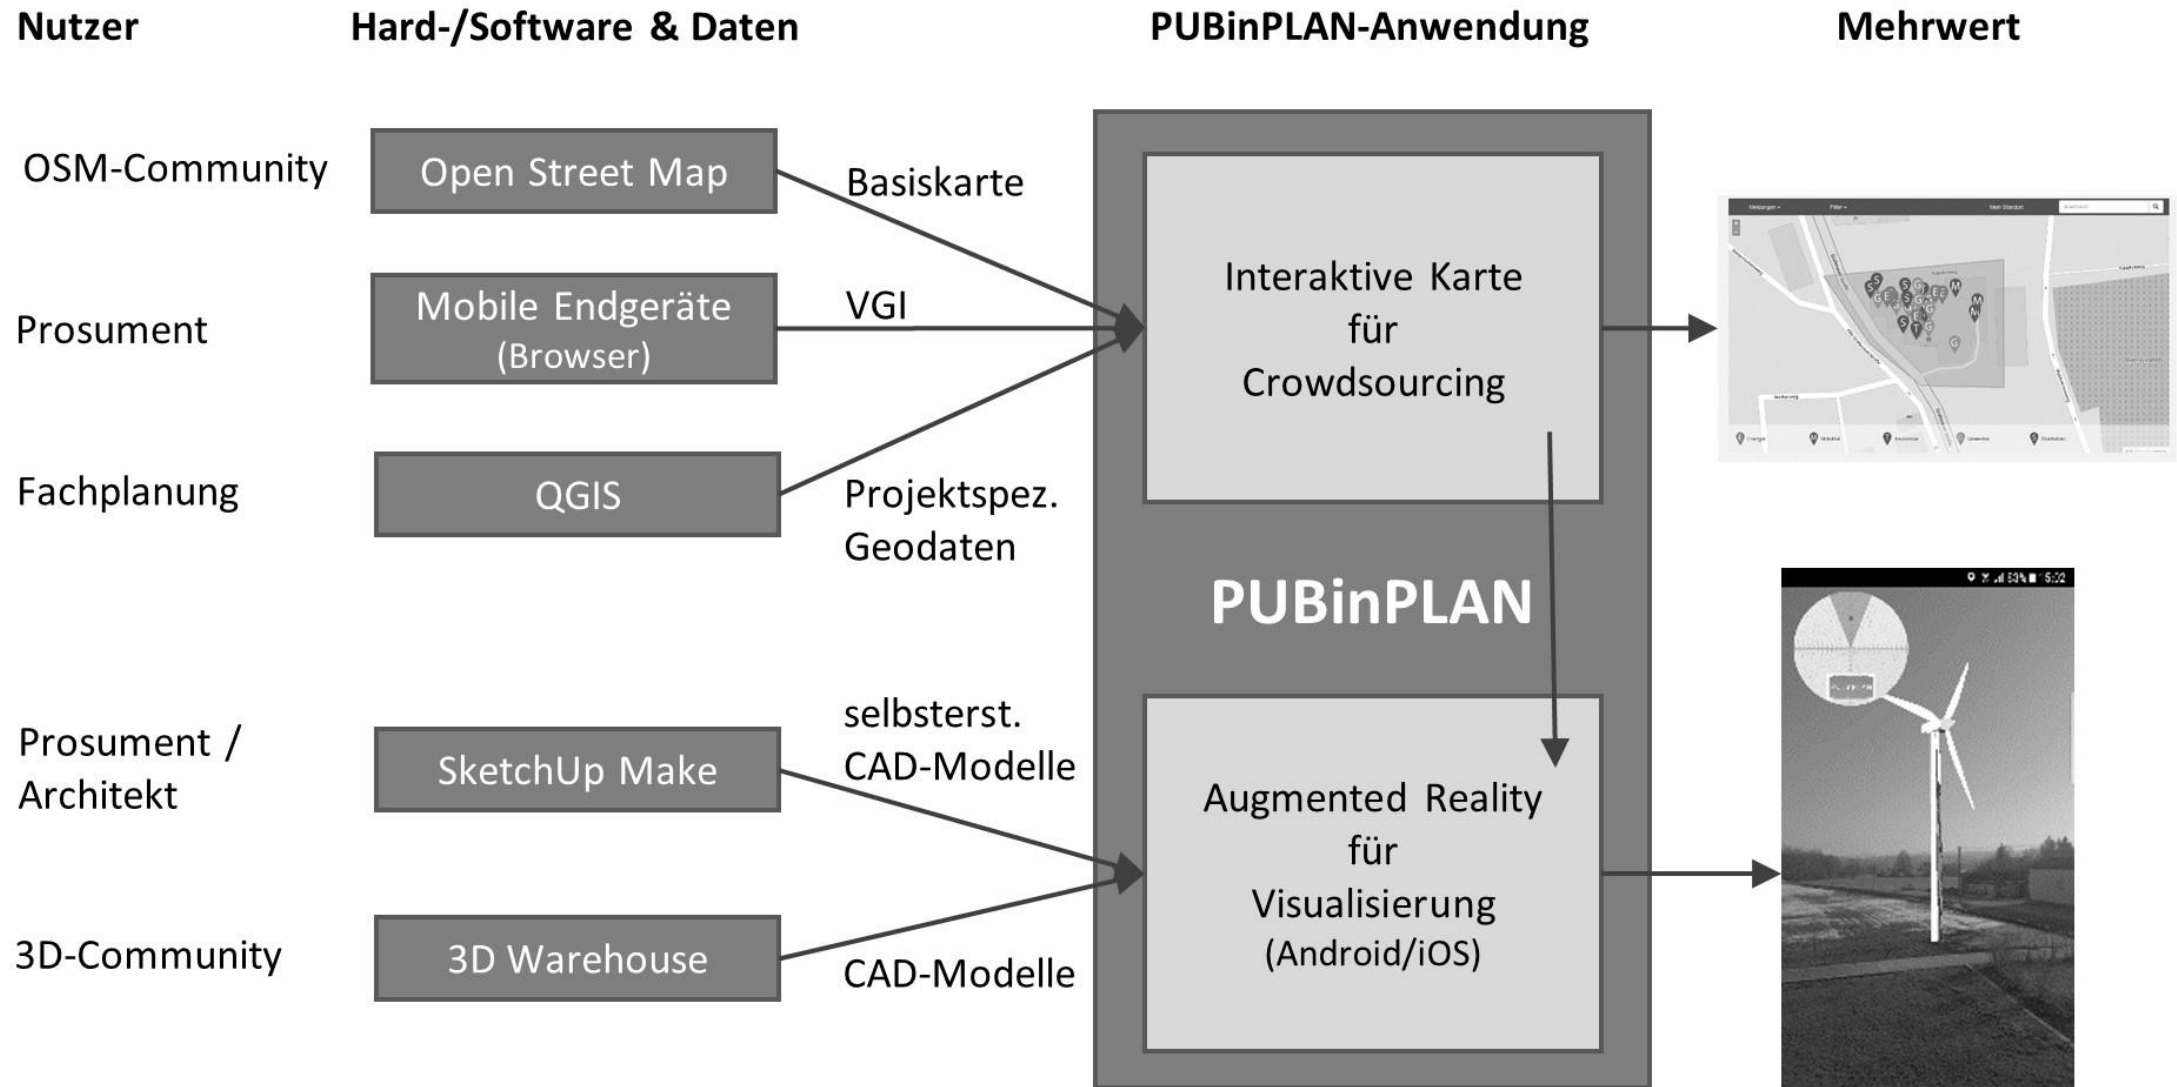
Nutzer

Hard-/Software & Daten

PUBinPLAN-Anwendung

Mehrwert

OSM-Community

Open Street Map

Basiskarte

Prosument

Mobile Endgeräte (Browser)

VGI

Fachplanung

QGIS

Projektspez. Geodaten

Interaktive Karte für Crowdsourcing

PUBinPLAN

Prosument / Architekt

SketchUp Make

selbsterst. CAD-Modelle

3D-Community

3D Warehouse

CAD-Modelle

Augmented Reality für Visualisierung (Android/iOS)